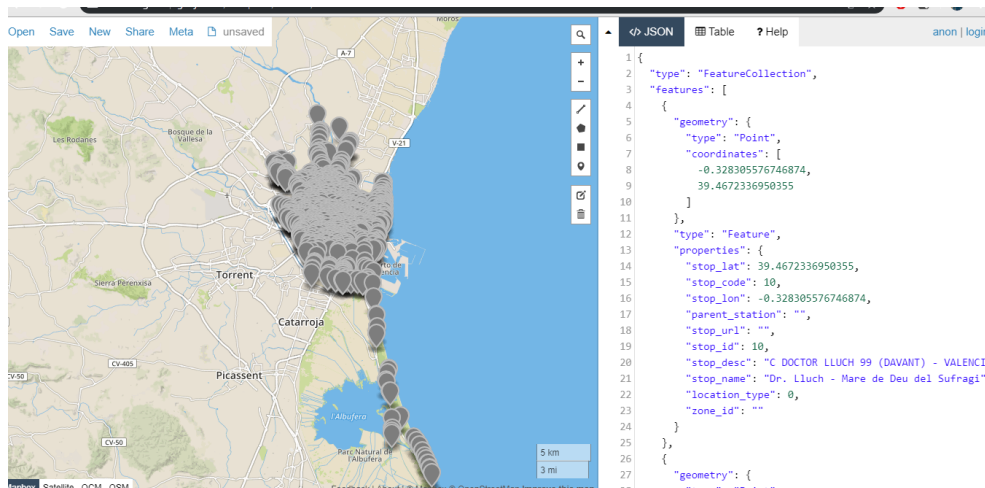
Open Save New Share Meta unsaved

</> JSON Table ? Help anon | login

Moros
A-7
V-21
Les Rodanes
Bosque de la Vallesa
Torrent
Sierra Perenxisa
Catarroja
CV-405
CV-50
Picassent
CV-50
l'Albufera
Parc Natural de l'Albufera
5 km
3 mi
Mapbox Satellite OCM OSM

1 {
2 "type": "FeatureCollection",
3 "features": [
4 {
5 "geometry": {
6 "type": "Point",
7 "coordinates": [
8 -0.328305576746874,
9 39.4672336950355
10 ]
11 },
12 "type": "Feature",
13 "properties": {
14 "stop_lat": 39.4672336950355,
15 "stop_code": 10,
16 "stop_lon": -0.328305576746874,
17 "parent_station": "",
18 "stop_url": "",
19 "stop_id": 10,
20 "stop_desc": "C DOCTOR LLUCH 99 (DAVANT) - VALENCI
21 "stop_name": "Dr. Lluch - Mare de Deu del Sufragi"
22 "location_type": 0,
23 "zone_id": ""
24 }
25 },
26 {
27 "geometry": {